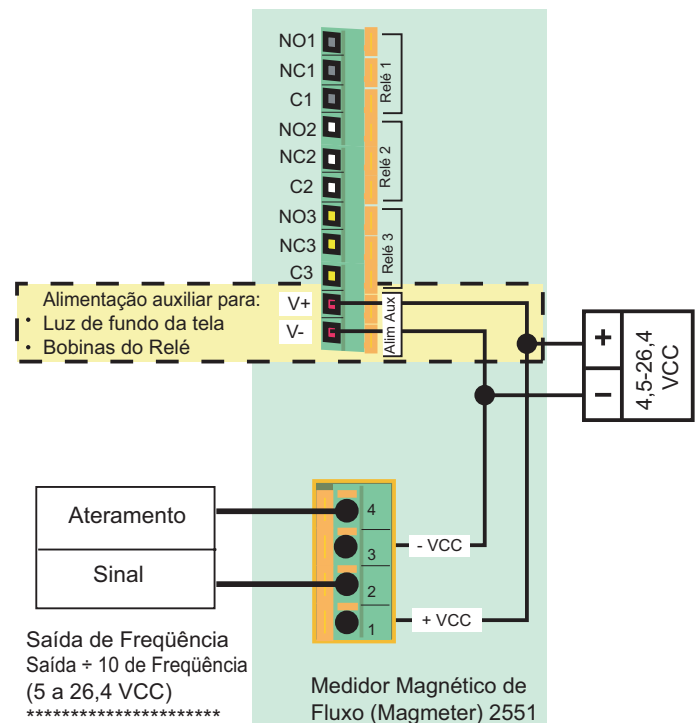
NO1
NC1
C1
Relé 1
NO2
NC2
C2
Relé 2
NO3
NC3
C3
Relé 3

Alimentação auxiliar para:
• Luz de fundo da tela
• Bobinas do Relé
V+
V-
Alim Aux

+
−
4,5-26,4 VCC

Ateramento
Sinal
4
3
2
1
- VCC
+ VCC

Saída de Freqüência
Saída ÷ 10 de Freqüência
(5 a 26,4 VCC)
**********************

Medidor Magnético de Fluxo (Magmeter) 2551